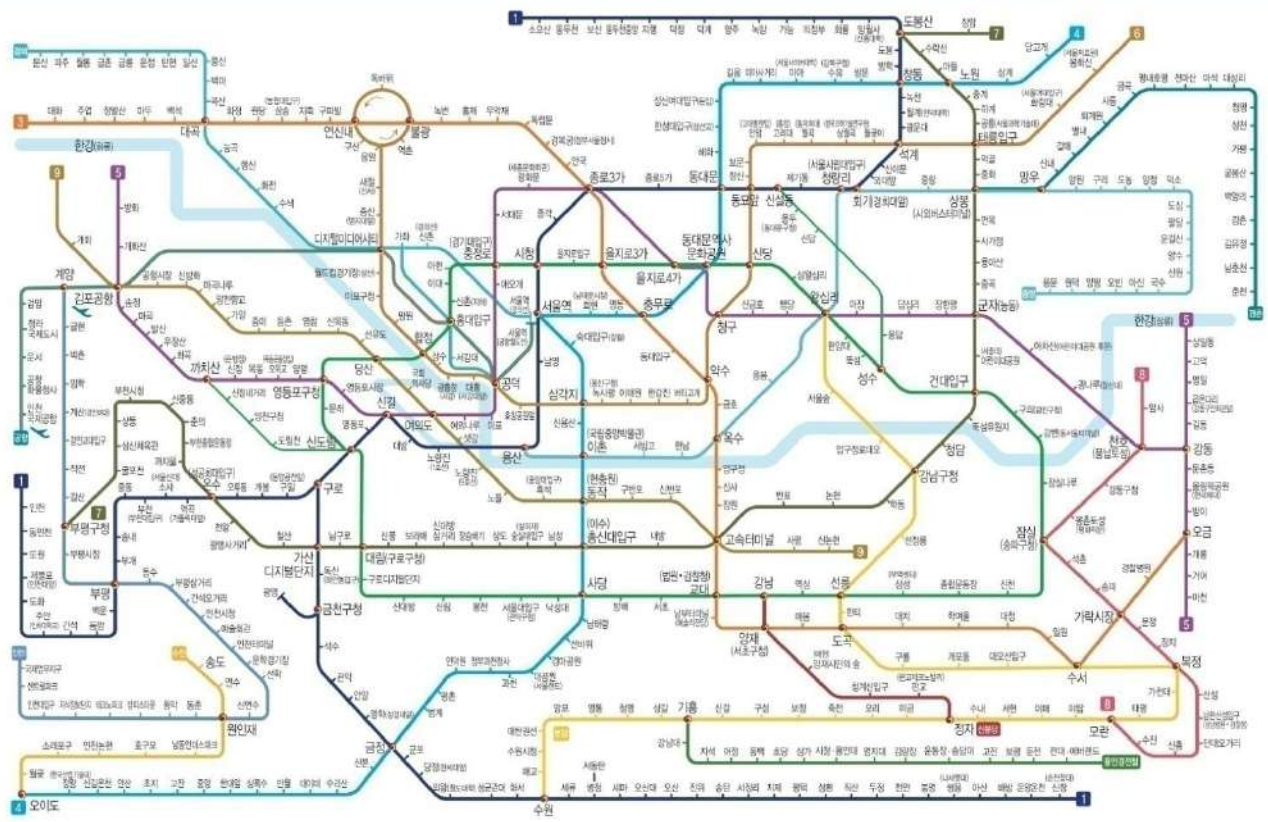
1
소요산 동두천 보산 동두천중앙 지행 덕정 덕계 양주 녹양 가능 의정부 회룡 망월사
도봉산
7
장암
수락산
4
당고개
6
봉화산
마들
노원
상계
중계
하계
공릉
태릉입구
석계
경의중앙
문산 파주 월롱 금촌 금릉 운정 탄현 일산
풍산
백마
곡산
3
대화 주엽 정발산 마두 백석
대곡
화정 원당 삼송 지축 구파발
연신내
불광
녹번 홍제 무악재 독립문
경복궁
안국
종로3가
종로5가
동대문
동묘앞
신설동
제기동
청량리
회기
중랑
상봉
망우
한강
9
5
방화
개화산
개화
계양
김포공항
송정
마곡
발산
우장산
화곡
까치산
신정
목동
오목교
양평
영등포구청
당산
신길
여의도
노량진
용산
이촌
서빙고
한남
옥수
금호
약수
청구
신당
동대문역사문화공원
을지로4가
을지로3가
을지로입구
시청
충정로
서울역
회현
명동
충무로
동대입구
버티고개
한강진
이태원
녹사평
삼각지
숙대입구
공덕
애오개
아현
이대
신촌
홍대입구
합정
망원
마포구청
월드컵경기장
디지털미디어시티
상수
광흥창
대흥
마포
여의나루
신도림
문래
영등포
대림
구로디지털단지
신대방
신림
봉천
서울대입구
낙성대
사당
방배
서초
교대
강남
역삼
선릉
삼성
종합운동장
신천
잠실
잠실나루
강변
구의
건대입구
성수
뚝섬
한양대
왕십리
상왕십리
행당
마장
답십리
장한평
군자
아차산
광나루
천호
강동
길동
굽은다리
명일
고덕
상일동
둔촌동
올림픽공원
방이
오금
개롱
거여
마천
8
암사
강동구청
몽촌토성
석촌
송파
가락시장
문정
장지
복정
산성
남한산성입구
단대오거리
신흥
수진
모란
수서
일원
대청
학여울
대치
한티
도곡
구룡
개포동
대모산입구
양재
매봉
양재시민의숲
청계산입구
판교
정자
미금
오리
죽전
보정
구성
신갈
기흥
상갈
청명
영통
망포
매탄권선
수원시청
매교
수원
고속터미널
사평
신논현
논현
반포
잠원
신사
압구정
강남구청
청담
학동
언주
선정릉
삼성중앙
봉은사
총신대입구
이수
내방
동작
흑석
노들
구반포
신반포
노량진
대방
신풍
보라매
신대방삼거리
장승배기
상도
숭실대입구
남성
가산디지털단지
남구로
금천구청
광명
독산
석수
관악
안양
명학
금정
군포
당정
의왕
성균관대
화서
범계
평촌
인덕원
정부과천청사
과천
대공원
경마공원
선바위
남태령
구로
구일
개봉
오류동
온수
역곡
소사
부천
중동
송내
부개
부평
백운
동암
간석
주안
도화
제물포
도원
동인천
인천
부평구청
부평시장
굴포천
삼산체육관
상동
부천시청
신중동
춘의
부천종합운동장
까치울
천왕
광명사거리
철산
송도
원인재
인천시청
예술회관
오이도
정왕
신길온천
안산
초지
고잔
중앙
한대앞
상록수
반월
대야미
수리산
산본
강남
지석
어정
동백
초당
삼가
시청
용인대
명지대
김량장
운동장
송담대
고진
보평
둔전
전대
에버랜드
용인경전철
세류
병점
세마
오산대
오산
진위
송탄
서정리
지제
평택
성환
직산
두정
천안
봉명
쌍용
아산
배방
온양온천
신창
1
4
공항
인천국제공항
도심
팔당
운길산
양수
신원
국수
용문
원덕
양평
오빈
아신
중앙
양원
구리
도농
양정
덕소
신내
갈매
별내
퇴계원
사릉
금곡
평내호평
천마산
마석
대성리
청평
상천
가평
굴봉산
백양리
강촌
김유정
남춘천
춘천
경춘